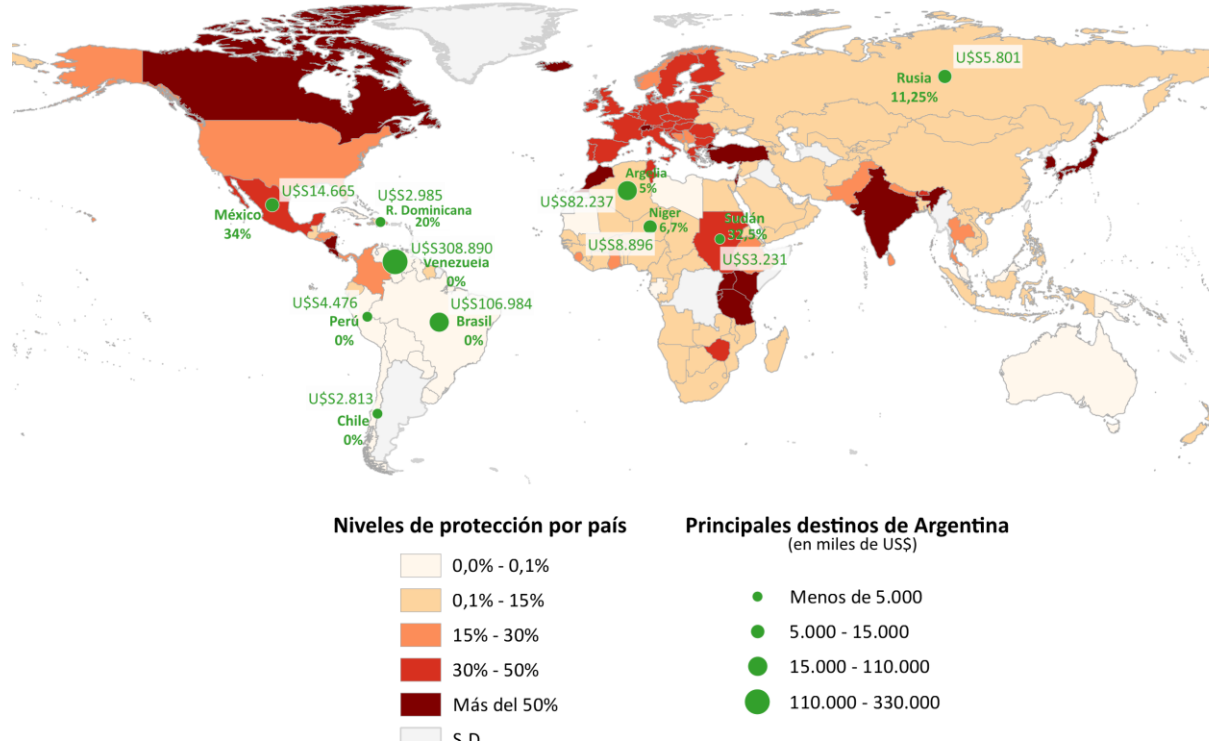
U$S5.801
Rusia
11,25%

U$S14.665
México
34%

U$S2.985
R. Dominicana
20%

Argelia
5%
U$S82.237

Niger
6,7%

Sudán
32,5%

U$S8.896

U$S3.231

U$S308.890
Venezuela
0%

U$S4.476
Perú
0%

U$S106.984
Brasil
0%

U$S2.813
Chile
0%

Niveles de protección por país
0,0% - 0,1%
0,1% - 15%
15% - 30%
30% - 50%
Más del 50%
S.D.

Principales destinos de Argentina
(en miles de U$S)
Menos de 5.000
5.000 - 15.000
15.000 - 110.000
110.000 - 330.000